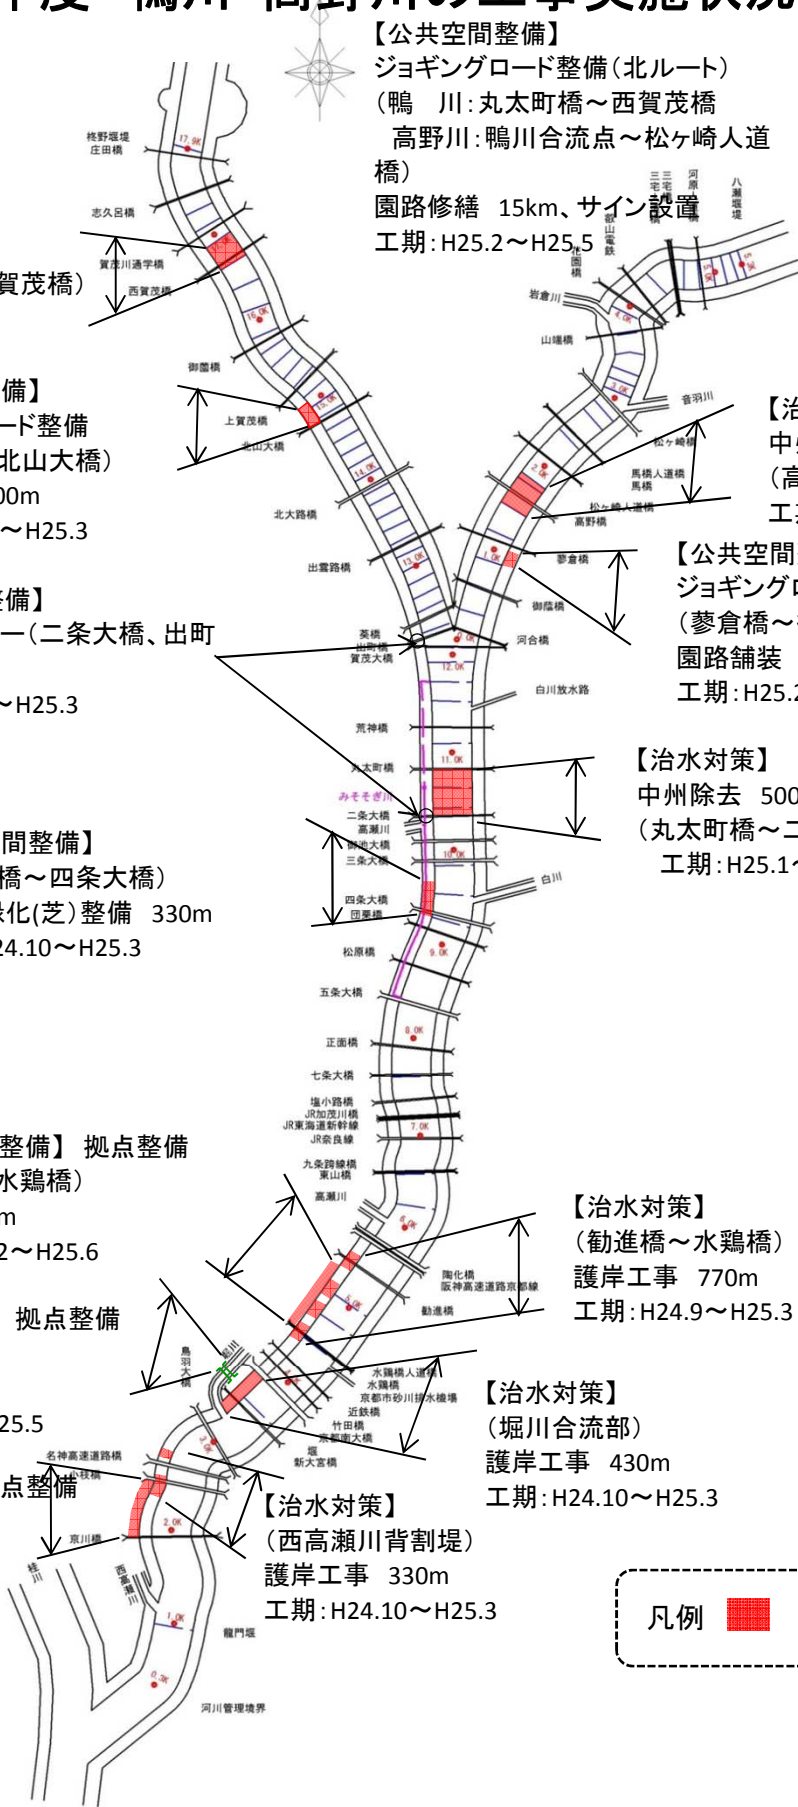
年度 鴨川・高野川の工事実施状況

【公共空間整備】
ジョギングロード整備（北ルート）
（鴨　川：丸太町橋～西賀茂橋
　高野川：鴨川合流点～松ヶ崎人道橋）
園路修繕　15km、サイン設置
工期：H25.2～H25.5

柊野堰堤
庄田橋
17.0K
志久呂橋
賀茂川通学橋
西賀茂橋
賀茂橋）
16.0K
御薗橋
備】
ード整備
北山大橋）
00m
～H25.3
上賀茂橋
北山大橋
15.0K
14.0K
北大路橋
出雲路橋
13.0K
葵橋
出町橋
賀茂大橋
12.0K
整備】
ー（二条大橋、出町
～H25.3
荒神橋
丸太町橋
11.0K
みそそぎ川
二条大橋
高瀬川
御池大橋
三条大橋
10.0K
四条大橋
団栗橋
9.0K
松原橋
五条大橋
8.0K
正面橋
七条大橋
塩小路橋
JR加茂川橋
JR東海道新幹線
JR奈良線
7.0K
九条跨線橋
東山橋
高瀬川
6.0K
陶化橋
阪神高速道路京都線
勧進橋
5.0K
鳥羽大橋
水鶏橋人道橋
水鶏橋
京都市砂川排水機場
近鉄橋
竹田橋
京都南大橋
堀
新大宮橋
3.0K
名神高速道路橋
小枝橋
京川橋
2.0K
桂川
西高瀬川
1.0K
龍門堰
0.2K
河川管理境界

間整備】
橋～四条大橋）
緑化(芝)整備　330m
24.10～H25.3

整備】 拠点整備
水鶏橋）
m
2～H25.6

拠点整備
25.5
点整備

三宅橋
三宅橋
河原橋
叡山電鉄
八瀬堰堤
花園橋
岩倉川
5.0K
4.0K
山端橋
3.0K
音羽川
松ヶ崎橋
2.0K
馬橋人道橋
馬橋
松ヶ崎人道橋
高野橋
1.0K
蓼倉橋
御蔭橋
0.0K
河合橋
白川放水路
白川

【治
中
（高
工

【公共空間
ジョギングロ
（蓼倉橋～
園路舗装
工期：H25.2

【治水対策】
中州除去　500
（丸太町橋～二
　工期：H25.1～

【治水対策】
（勧進橋～水鶏橋）
護岸工事　770m
工期：H24.9～H25.3

【治水対策】
（堀川合流部）
護岸工事　430m
工期：H24.10～H25.3

【治水対策】
（西高瀬川背割堤）
護岸工事　330m
工期：H24.10～H25.3

凡例